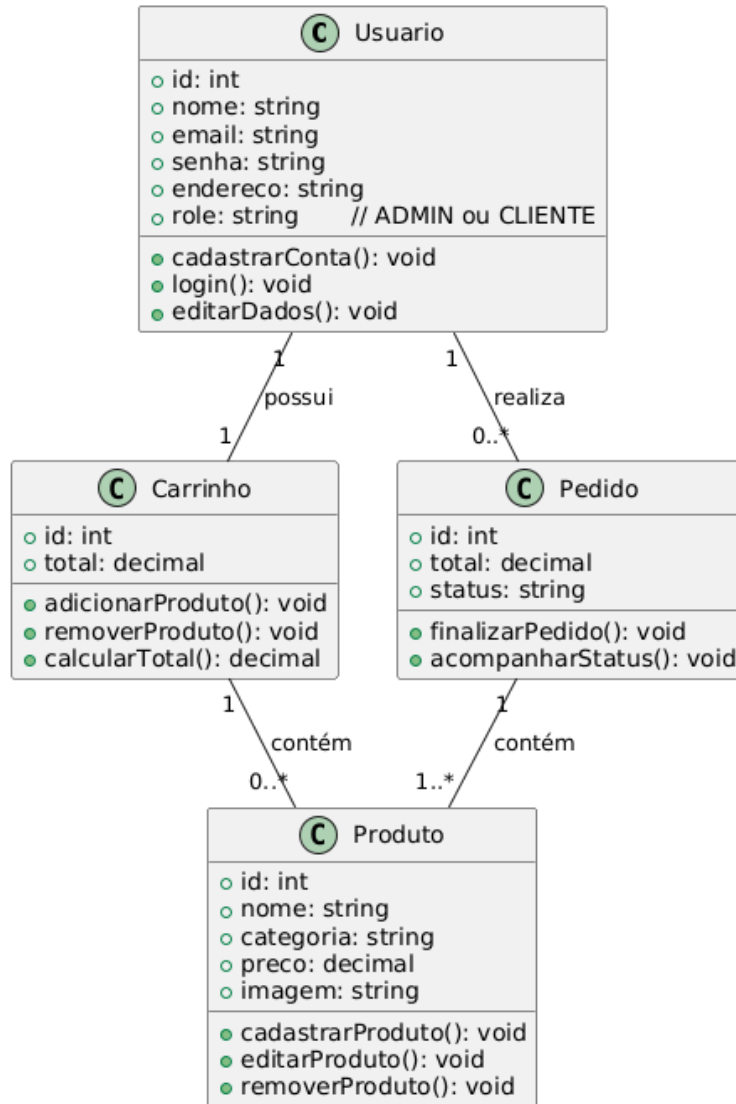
C Usuario

id: int
nome: string
email: string
senha: string
endereco: string
role: string // ADMIN ou CLIENTE

cadastrarConta(): void
login(): void
editarDados(): void

1
possui
1

1
realiza
0..*

C Carrinho

id: int
total: decimal

adicionarProduto(): void
removerProduto(): void
calcularTotal(): decimal

C Pedido

id: int
total: decimal
status: string

finalizarPedido(): void
acompanharStatus(): void

1
contém
0..*

1
contém
1..*

C Produto

id: int
nome: string
categoria: string
preco: decimal
imagem: string

cadastrarProduto(): void
editarProduto(): void
removerProduto(): void